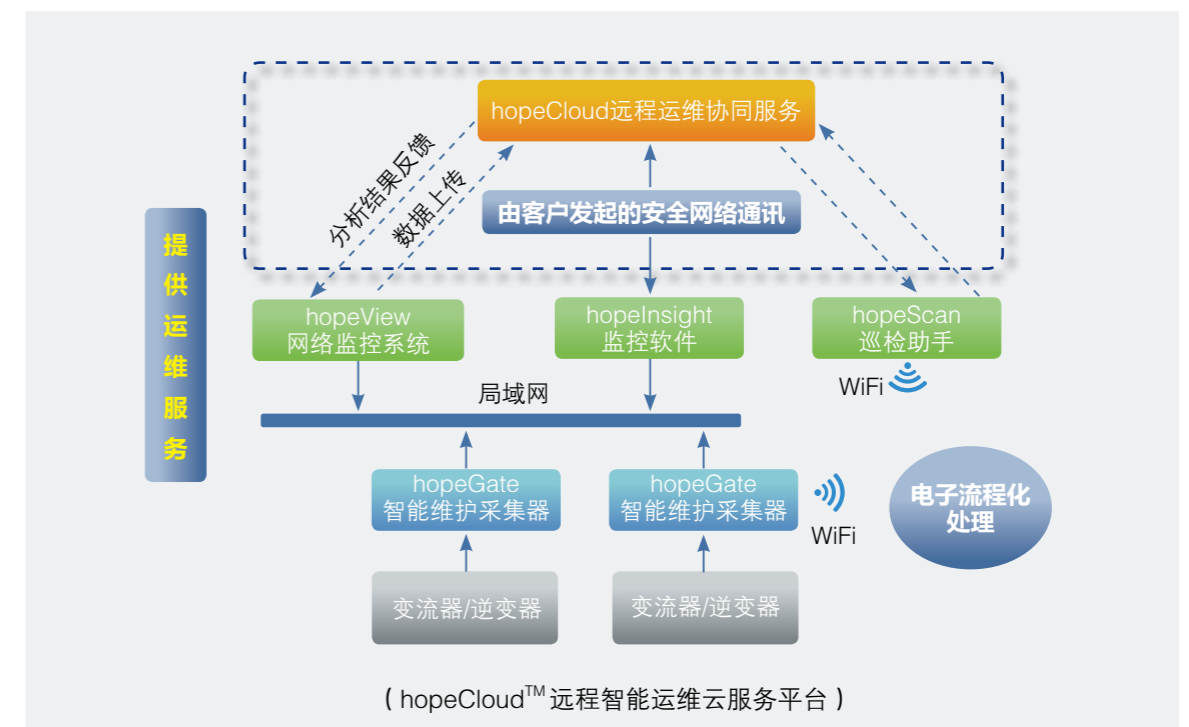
hopeCloud远程运维协同服务

分析结果反馈

数据上传

由客户发起的安全网络通讯

提供运维服务

hopeView
网络监控系统

hopeInsight
监控软件

hopeScan
巡检助手

WiFi

局域网

hopeGate
智能维护采集器

hopeGate
智能维护采集器

WiFi

电子流程化处理

变流器/逆变器

变流器/逆变器

( hopeCloud$^{TM}$ 远程智能运维云服务平台 )